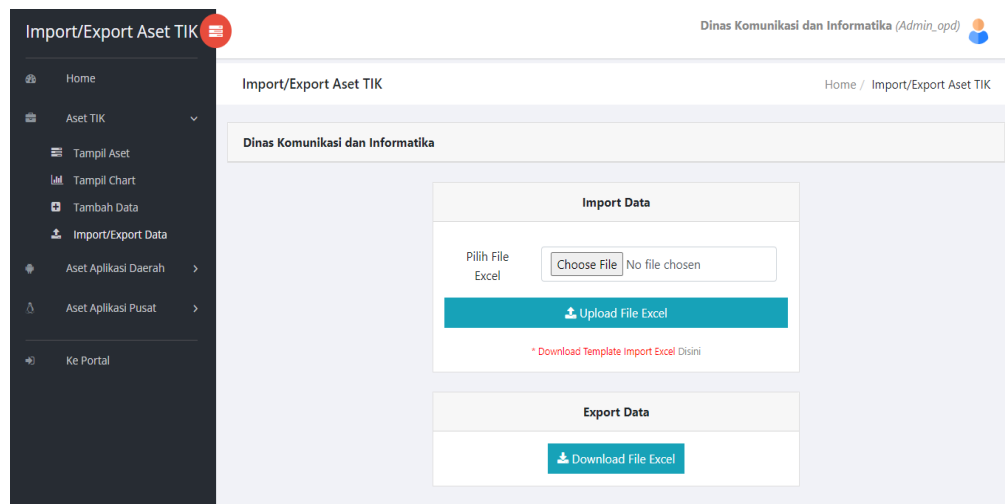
Import/Export Aset TIK

Home

Aset TIK

Tampil Aset

Tampil Chart

Tambah Data

Import/Export Data

Aset Aplikasi Daerah

Aset Aplikasi Pusat

Ke Portal

Dinas Komunikasi dan Informatika (Admin_opd)

Import/Export Aset TIK

Home / Import/Export Aset TIK

Dinas Komunikasi dan Informatika

Import Data

Pilih File Excel

Choose File No file chosen

Upload File Excel

* Download Template Import Excel Disini

Export Data

Download File Excel